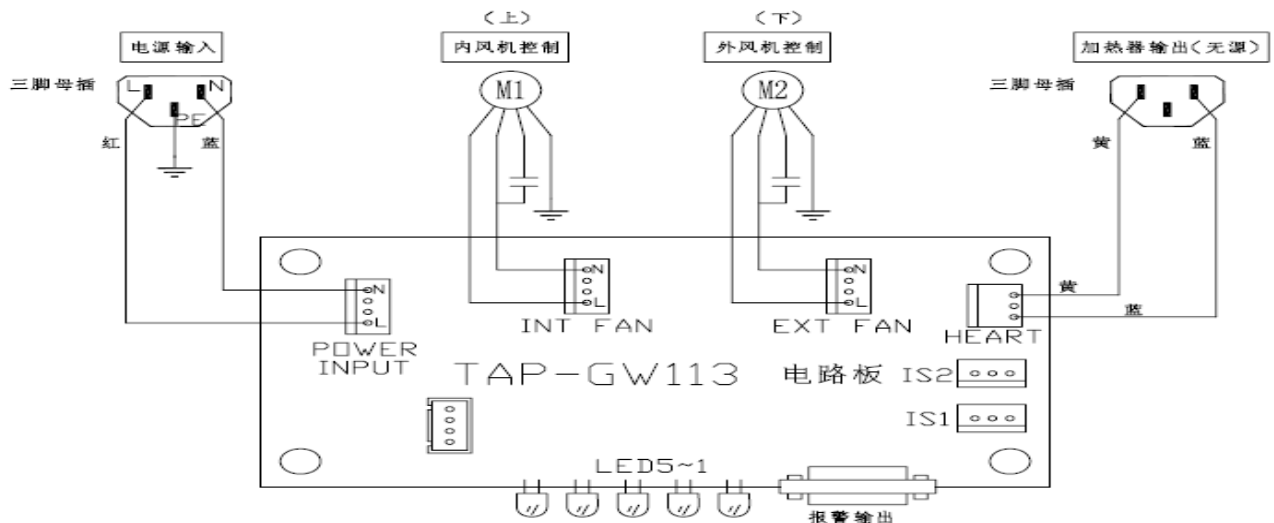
电源输入

三脚母插

L N

PE

红 蓝

（上）

内风机控制

M1

（下）

外风机控制

M2

加热器输出（无源）

三脚母插

黄 蓝

N

L

INT FAN

N

L

EXT FAN

黄

蓝

HEART

N

L

POWER INPUT

TAP-GW113

电路板

IS2

IS1

LED5~1

报警输出